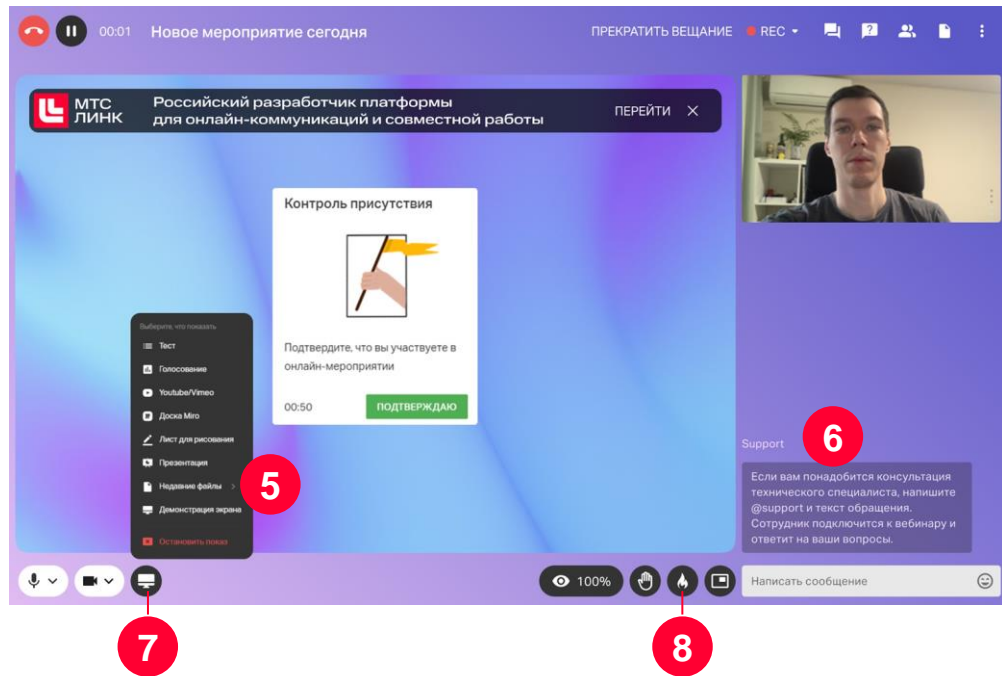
00:01 Новое мероприятие сегодня

ПРЕКРАТИТЬ ВЕЩАНИЕ REC

МТС ЛИНК Российский разработчик платформы для онлайн-коммуникаций и совместной работы ПЕРЕЙТИ

Контроль присутствия

Подтвердите, что вы участвуете в онлайн-мероприятии

00:50 ПОДТВЕРЖДАЮ

Выберите, что показать
Тест
Голосование
Youtube/Vimeo
Доска Miro
Лист для рисования
Презентация
Недавние файлы
Демонстрация экрана
Остановить показ

5

Support

6

Если вам понадобится консультация технического специалиста, напишите @support и текст обращения. Сотрудник подключится к вебинару и ответит на ваши вопросы.

100%

Написать сообщение

7

8